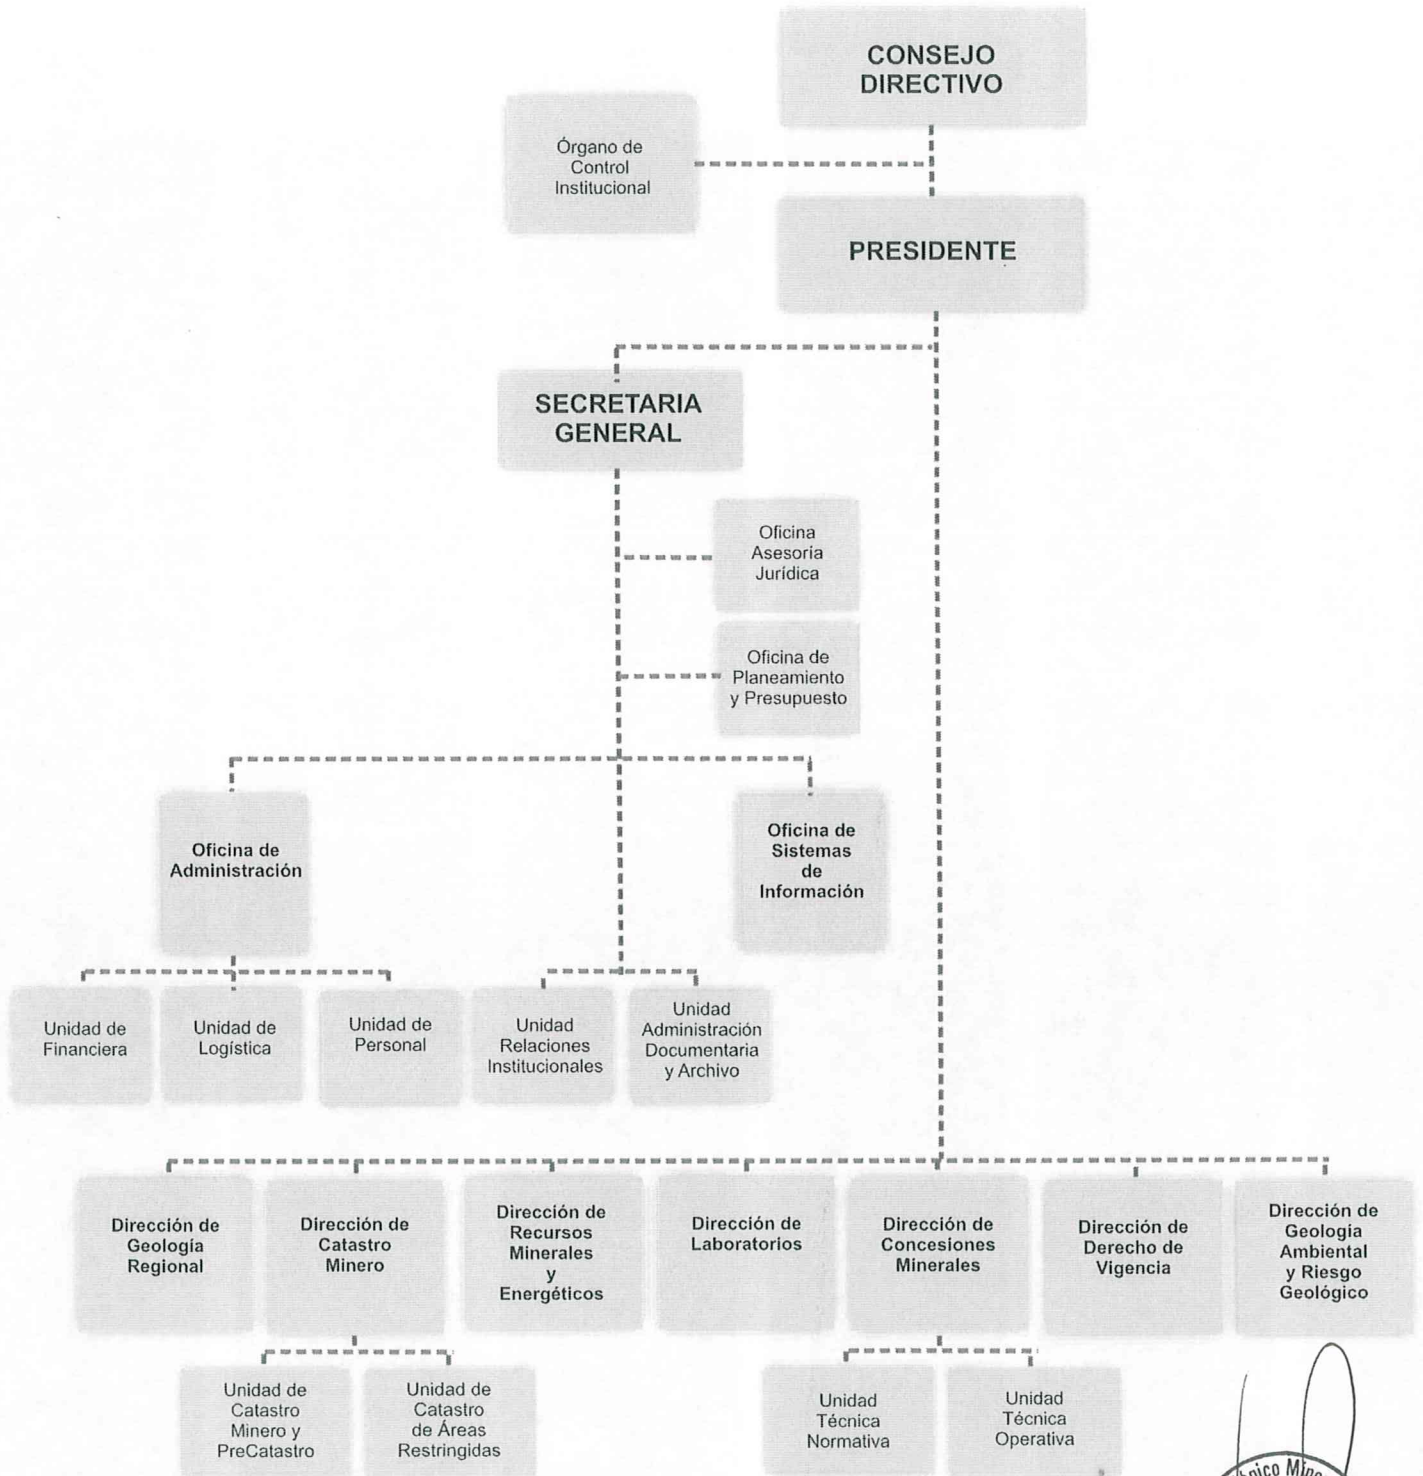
CONSEJO DIRECTIVO

Órgano de Control Institucional

PRESIDENTE

SECRETARIA GENERAL

Oficina Asesoría Jurídica

Oficina de Planeamiento y Presupuesto

Oficina de Administración

Oficina de Sistemas de Información

Unidad de Financiera

Unidad de Logística

Unidad de Personal

Unidad Relaciones Institucionales

Unidad Administración Documentaria y Archivo

Dirección de Geología Regional

Dirección de Catastro Minero

Dirección de Recursos Minerales y Energéticos

Dirección de Laboratorios

Dirección de Concesiones Minerales

Dirección de Derecho de Vigencia

Dirección de Geología Ambiental y Riesgo Geológico

Unidad de Catastro Minero y PreCatastro

Unidad de Catastro de Áreas Restringidas

Unidad Técnica Normativa

Unidad Técnica Operativa

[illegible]nico Min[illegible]